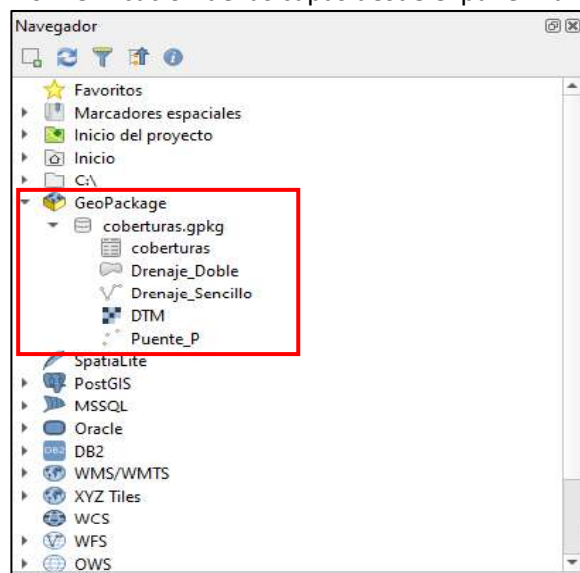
Navegador

Favoritos
Marcadores espaciales
Inicio del proyecto
Inicio
C:\
GeoPackage
coberturas.gpkg
coberturas
Drenaje_Doble
Drenaje_Sencillo
DTM
Puente_P
SpatiaLite
PostGIS
MSSQL
Oracle
DB2
WMS/WMTS
XYZ Tiles
WCS
WFS
OWS